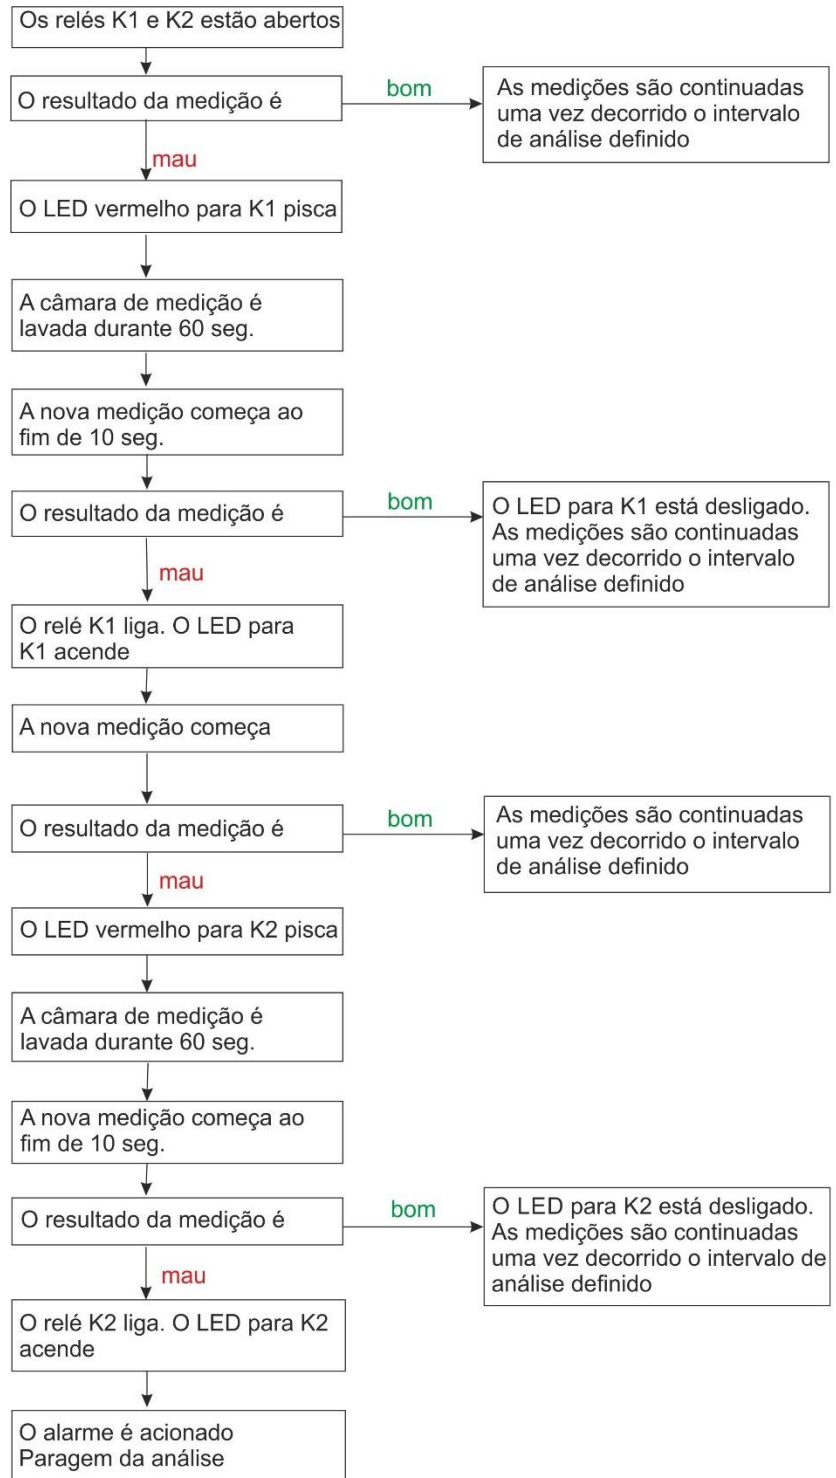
Os relés K1 e K2 estão abertos

O resultado da medição é

bom

As medições são continuadas uma vez decorrido o intervalo de análise definido

mau

O LED vermelho para K1 pisca

A câmara de medição é lavada durante 60 seg.

A nova medição começa ao fim de 10 seg.

O resultado da medição é

bom

O LED para K1 está desligado. As medições são continuadas uma vez decorrido o intervalo de análise definido

mau

O relé K1 liga. O LED para K1 acende

A nova medição começa

O resultado da medição é

bom

As medições são continuadas uma vez decorrido o intervalo de análise definido

mau

O LED vermelho para K2 pisca

A câmara de medição é lavada durante 60 seg.

A nova medição começa ao fim de 10 seg.

O resultado da medição é

bom

O LED para K2 está desligado. As medições são continuadas uma vez decorrido o intervalo de análise definido

mau

O relé K2 liga. O LED para K2 acende

O alarme é acionado
Paragem da análise